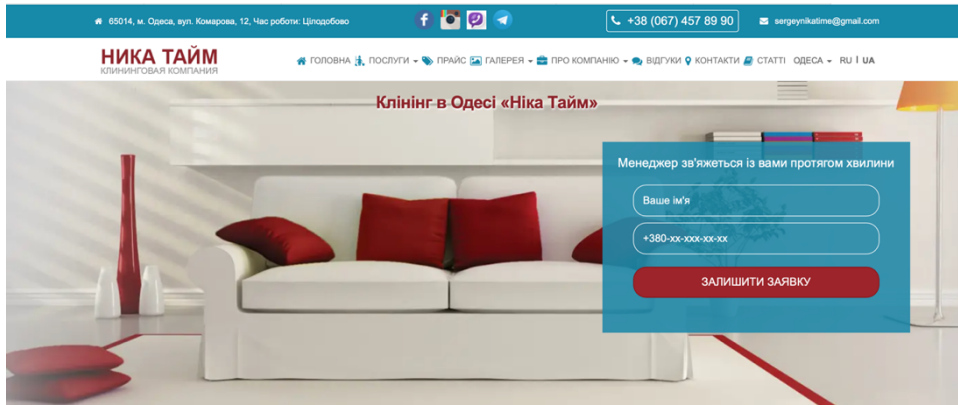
65014, м. Одеса, вул. Комарова, 12, Час роботи: Цілодобово

+38 (067) 457 89 90

sergeynikatime@gmail.com

НИКА ТАЙМ
КЛИНИНГОВАЯ КОМПАНИЯ

ГОЛОВНА ПОСЛУГИ ПРАЙС ГАЛЕРЕЯ ПРО КОМПАНІЮ ВІДГУКИ КОНТАКТИ СТАТТІ ОДЕСА RU | UA

Клінінг в Одесі «Ніка Тайм»

Менеджер зв'яжеться із вами протягом хвилини

Ваше ім'я

+380-xx-xxx-xx-xx

ЗАЛИШИТИ ЗАЯВКУ